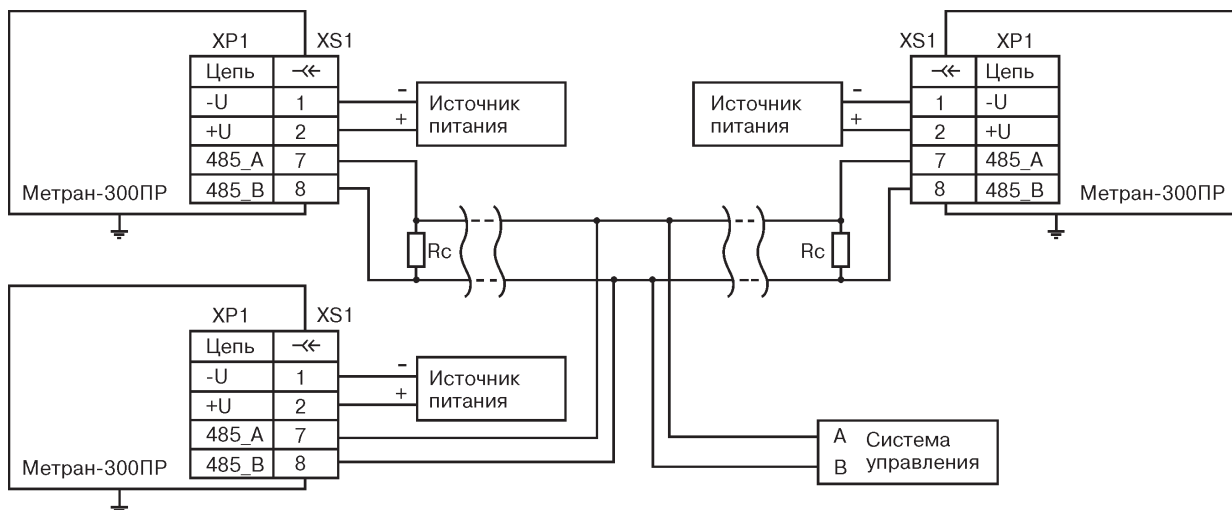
XP1 XS1

| Цепь | -≪ |
|---|---|
| -U | 1 |
| +U | 2 |
| 485_A | 7 |
| 485_B | 8 |

Метран-300ПР

- + Источник питания

XS1 XP1

| -≪ | Цепь |
|---|---|
| 1 | -U |
| 2 | +U |
| 7 | 485_A |
| 8 | 485_B |

Источник питания - +

Метран-300ПР

Rc Rc

XP1 XS1

| Цепь | -≪ |
|---|---|
| -U | 1 |
| +U | 2 |
| 485_A | 7 |
| 485_B | 8 |

Метран-300ПР

- + Источник питания

A B Система управления